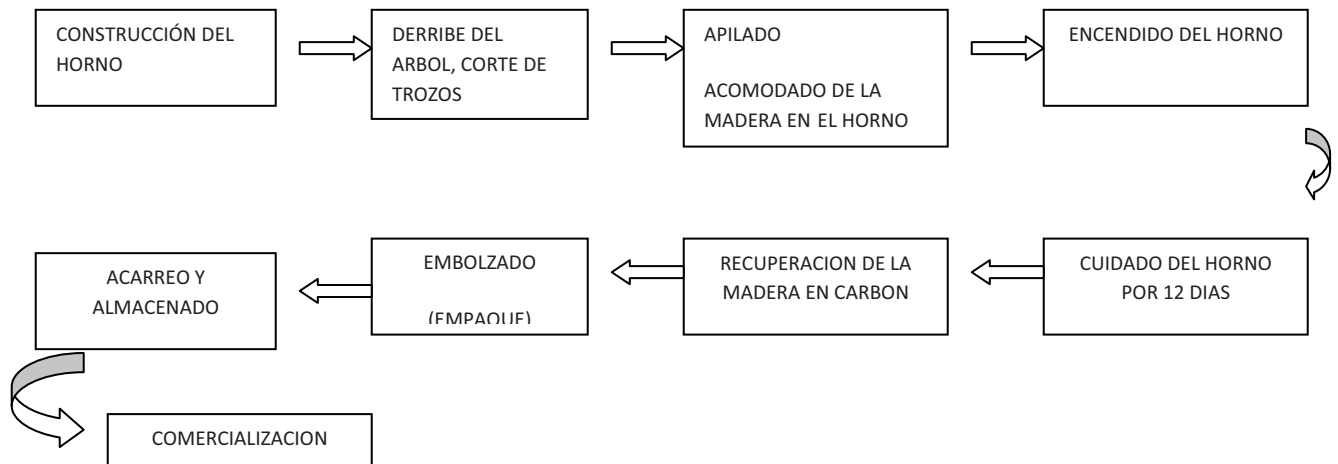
CONSTRUCCIÓN DEL HORNO

DERRIBE DEL ARBOL, CORTE DE TROZOS

APILADO

ACOMODADO DE LA MADERA EN EL HORNO

ENCENDIDO DEL HORNO

CUIDADO DEL HORNO POR 12 DIAS

RECUPERACION DE LA MADERA EN CARBON

EMBOLZADO

(EMPAQUE)

ACARREO Y ALMACENADO

COMERCIALIZACION